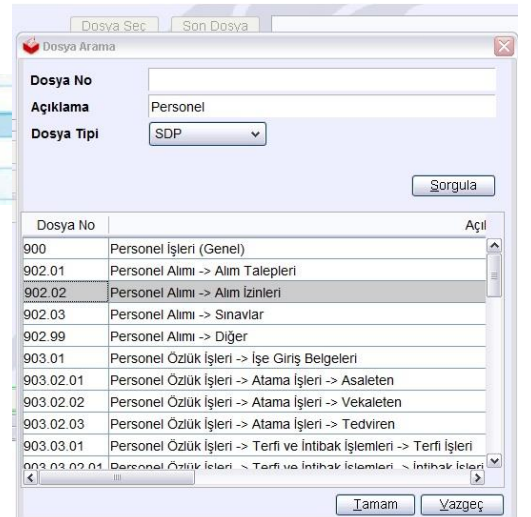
Dosya Seç Son Dosya

Dosya Arama

Dosya No

Açıklama Personel

Dosya Tipi SDP

Sorgula

| Dosya No | Açıl |
|---|---|
| 900 | Personel İşleri (Genel) |
| 902.01 | Personel Alımı -> Alım Talepleri |
| 902.02 | Personel Alımı -> Alım İzinleri |
| 902.03 | Personel Alımı -> Sınavlar |
| 902.99 | Personel Alımı -> Diğer |
| 903.01 | Personel Özlük İşleri -> İşe Giriş Belgeleri |
| 903.02.01 | Personel Özlük İşleri -> Atama İşleri -> Asaleten |
| 903.02.02 | Personel Özlük İşleri -> Atama İşleri -> Vekaleten |
| 903.02.03 | Personel Özlük İşleri -> Atama İşleri -> Tedviren |
| 903.03.01 | Personel Özlük İşleri -> Terfi ve İntibak İşlemleri -> Terfi İşleri |
| 903.03.02.01 | Personel Özlük İşleri -> Terfi ve İntibak İşlemleri -> İntibak İşleri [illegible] |

Tamam Vazgeç